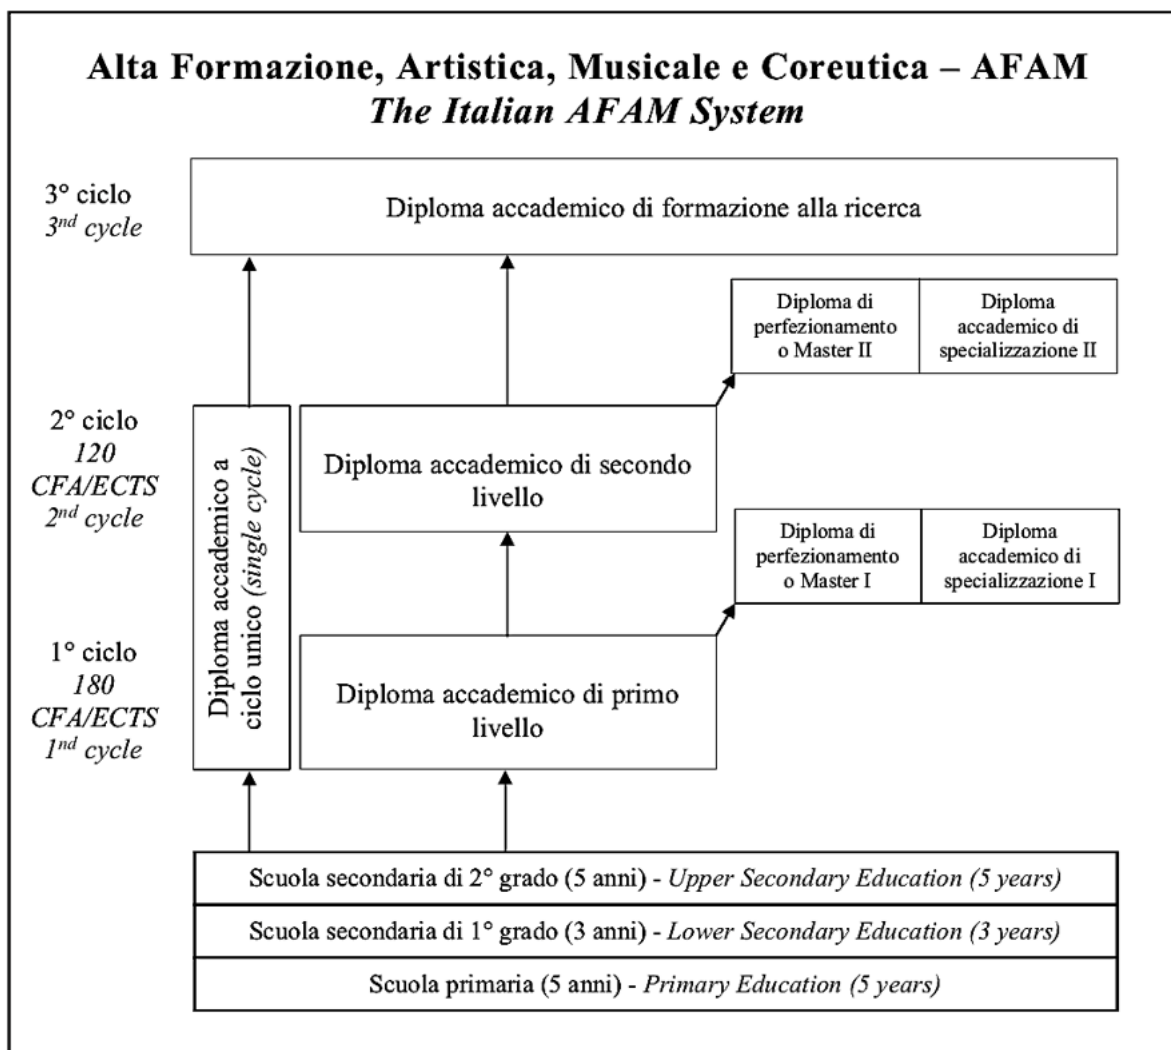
Alta Formazione, Artistica, Musicale e Coreutica – AFAM
*The Italian AFAM System*

3° ciclo
*3nd cycle*

Diploma accademico di formazione alla ricerca

Diploma di perfezionamento o Master II

Diploma accademico di specializzazione II

2° ciclo
*120 CFA/ECTS*
*2nd cycle*

Diploma accademico a ciclo unico *(single cycle)*

Diploma accademico di secondo livello

Diploma di perfezionamento o Master I

Diploma accademico di specializzazione I

1° ciclo
*180 CFA/ECTS*
*1nd cycle*

Diploma accademico di primo livello

Scuola secondaria di 2° grado (5 anni) - *Upper Secondary Education (5 years)*

Scuola secondaria di 1° grado (3 anni) - *Lower Secondary Education (3 years)*

Scuola primaria (5 anni) - *Primary Education (5 years)*